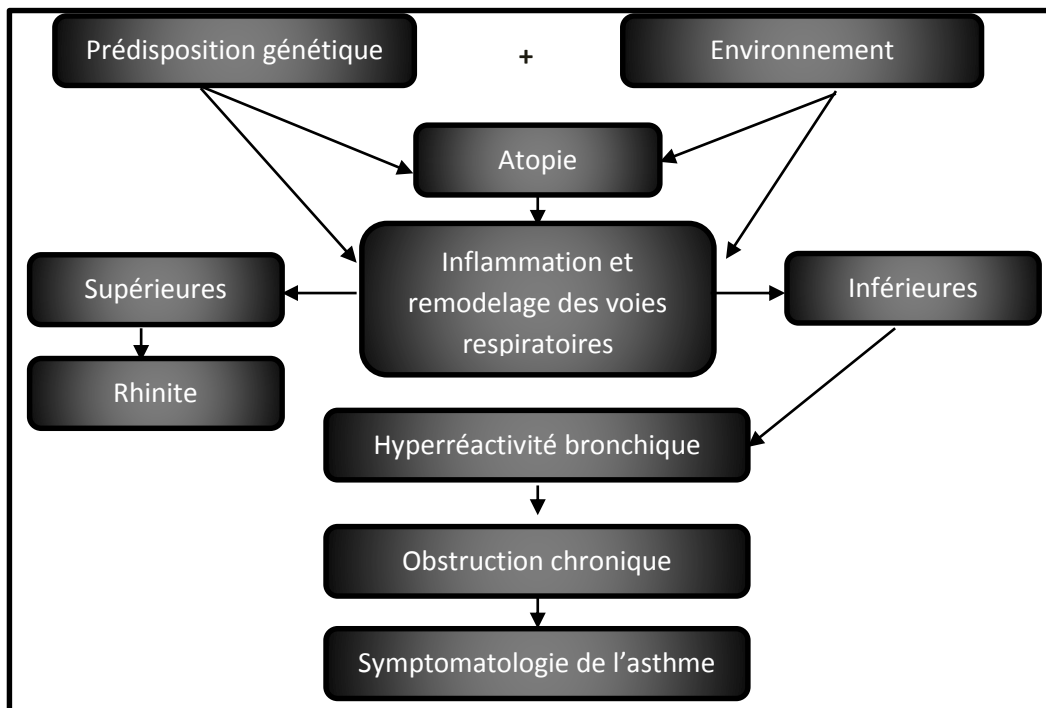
Prédisposition génétique

+

Environnement

Atopie

Inflammation et remodelage des voies respiratoires

Supérieures

Inférieures

Rhinite

Hyperréactivité bronchique

Obstruction chronique

Symptomatologie de l’asthme